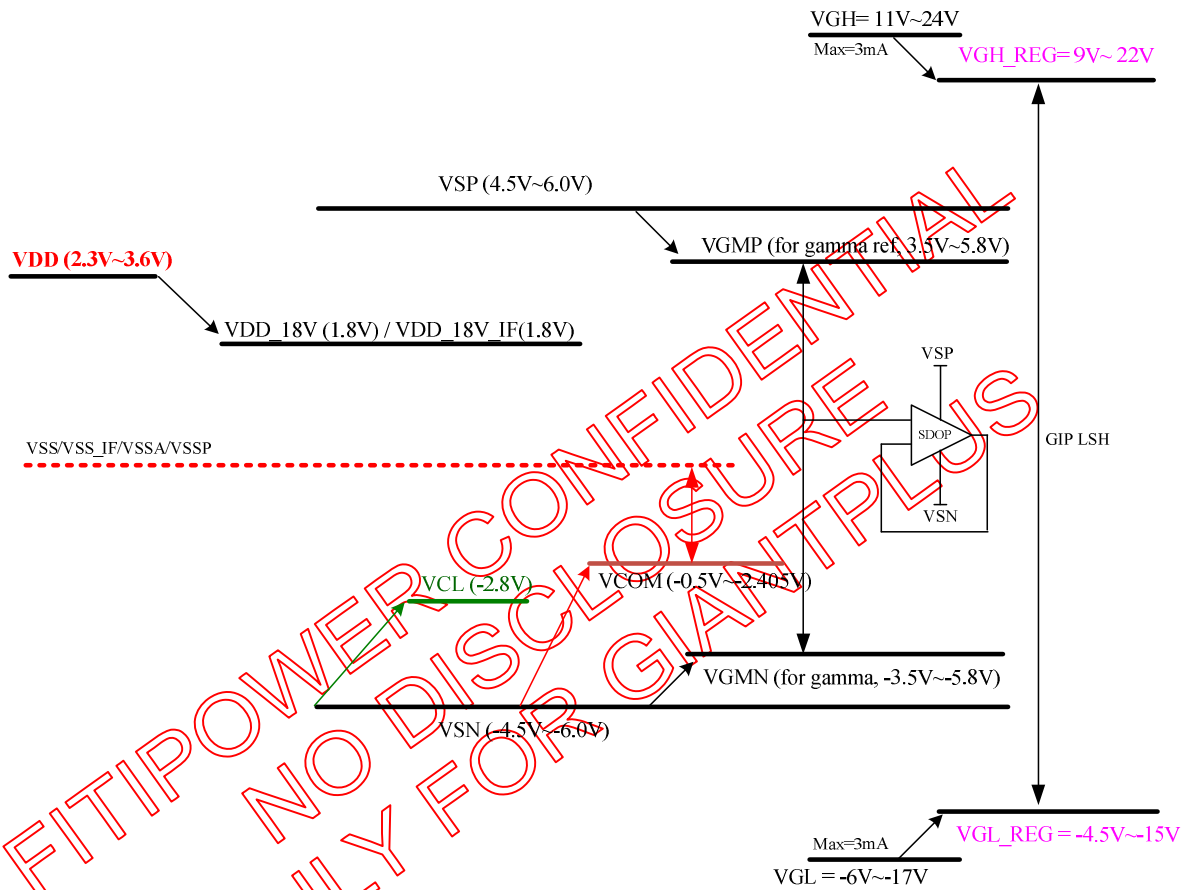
VGH= 11V~24V
Max=3mA
VGH_REG= 9V~ 22V

VSP (4.5V~6.0V)

VGMP (for gamma ref. 3.5V~5.8V)

VDD (2.3V~3.6V)

VDD_18V (1.8V) / VDD_18V_IF(1.8V)

VSP
SDOP
VSN

GIP LSH

VSS/VSS_IF/VSSA/VSSP

VCL (-2.8V)
VCOM (-0.5V~-2.405V)

VGMN (for gamma, -3.5V~-5.8V)

VSN (-4.5V~-6.0V)

Max=3mA
VGL_REG = -4.5V~-15V
VGL = -6V~-17V

FITIPOWER CONFIDENTIAL
NO DISCLOSURE
ONLY FOR GIANTPLUS